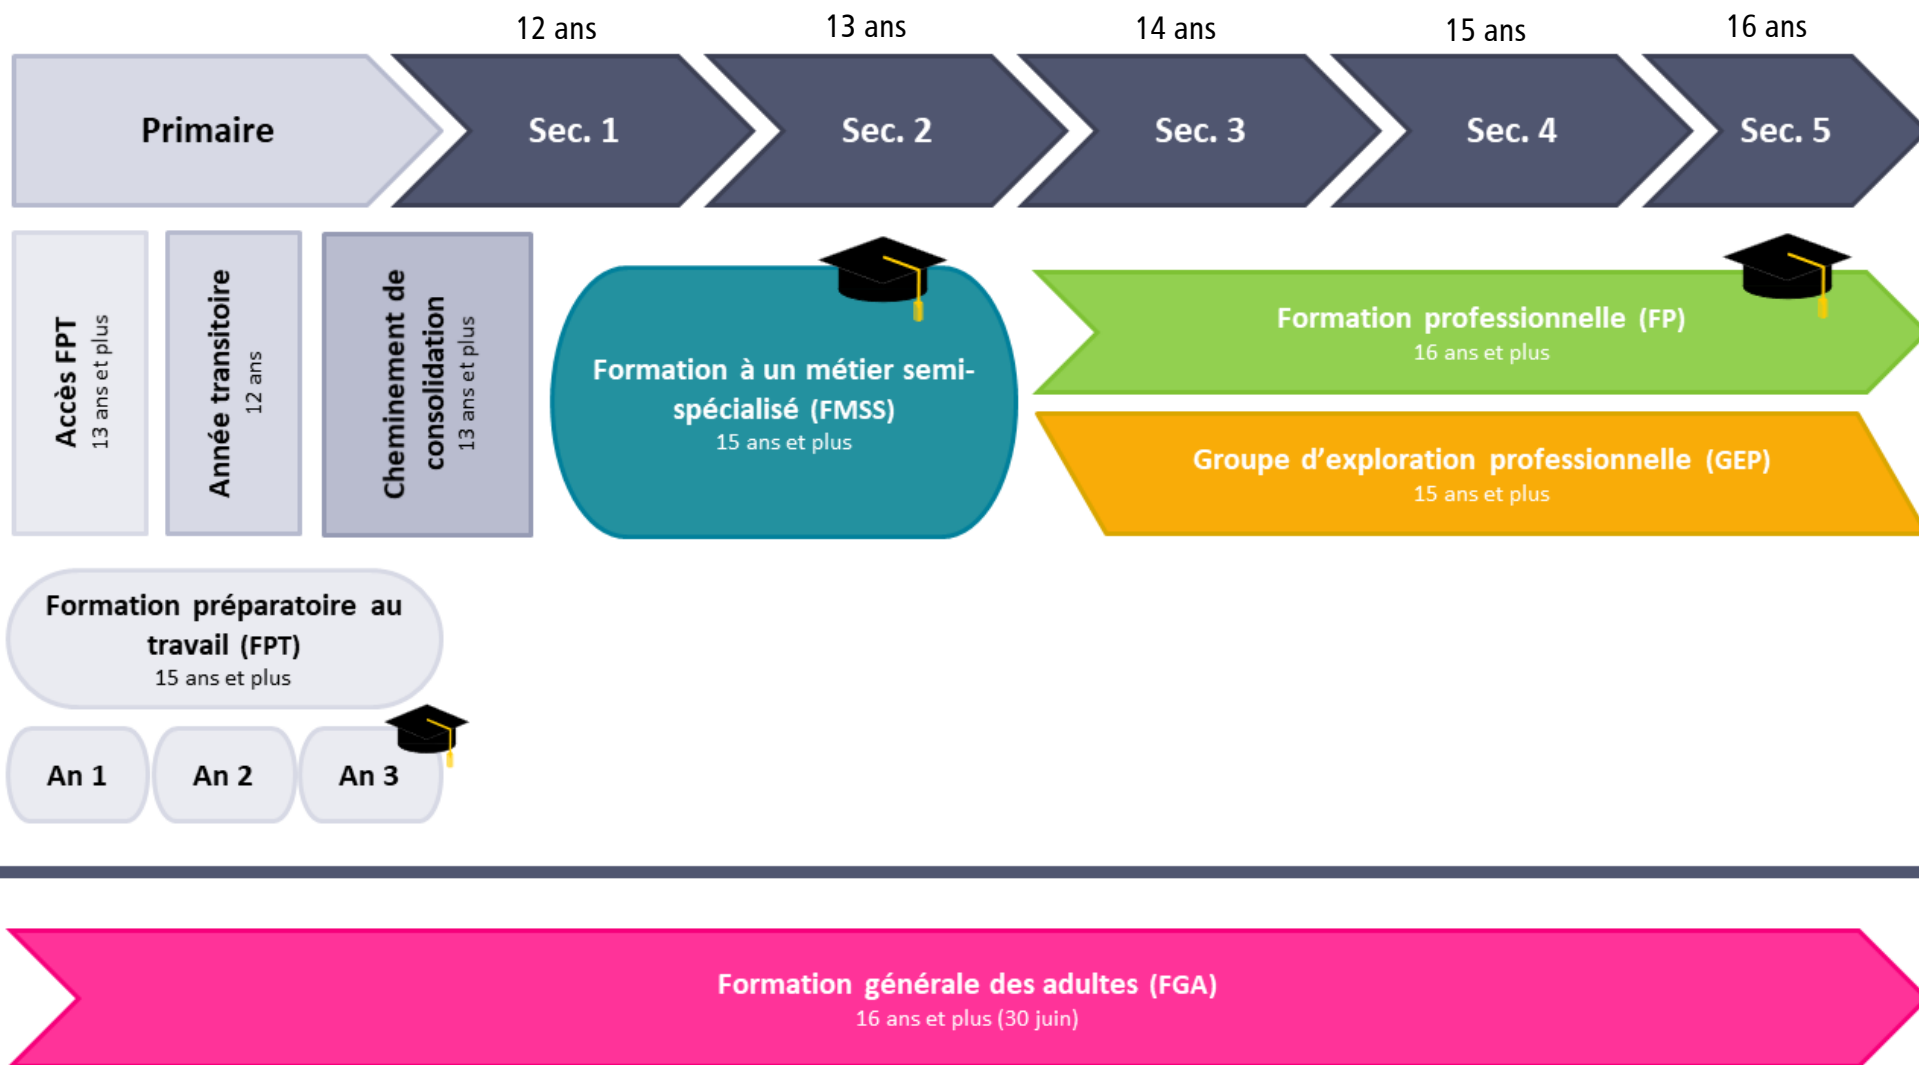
12 ans
13 ans
14 ans
15 ans
16 ans

Primaire

Sec. 1

Sec. 2

Sec. 3

Sec. 4

Sec. 5

Accès FPT
13 ans et plus

Année transitoire
12 ans

Cheminement de consolidation
13 ans et plus

Formation à un métier semi-spécialisé (FMSS)
15 ans et plus

Formation professionnelle (FP)
16 ans et plus

Groupe d'exploration professionnelle (GEP)
15 ans et plus

Formation préparatoire au travail (FPT)
15 ans et plus

An 1

An 2

An 3

Formation générale des adultes (FGA)
16 ans et plus (30 juin)